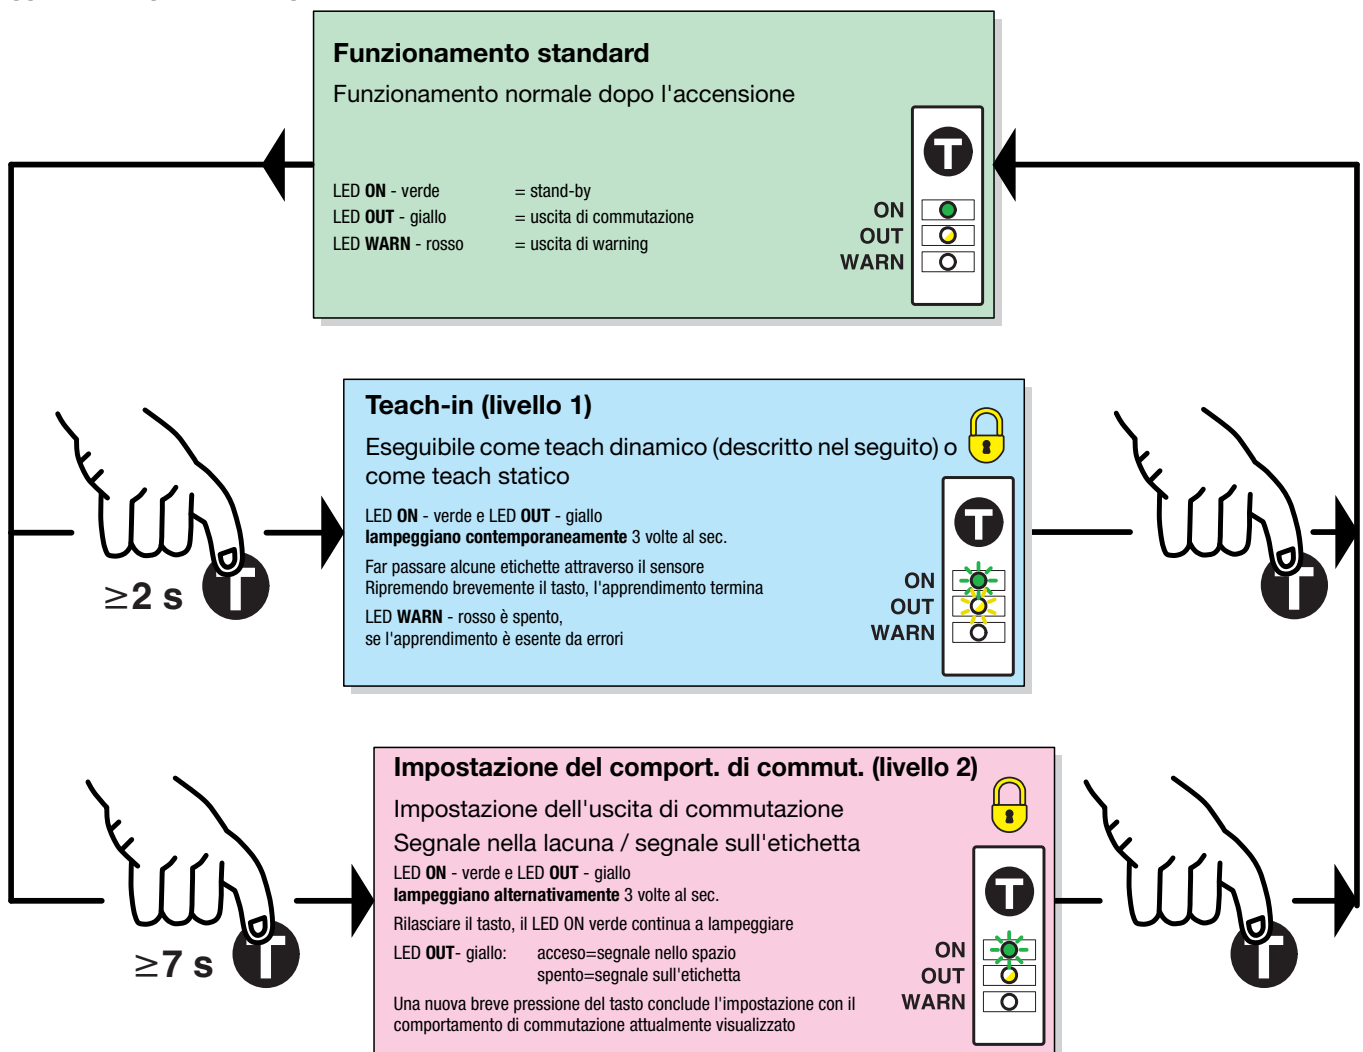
**Funzionamento standard**

Funzionamento normale dopo l'accensione

LED **ON** - verde = stand-by
LED **OUT** - giallo = uscita di commutazione
LED **WARN** - rosso = uscita di warning

T

ON
OUT
WARN

**Teach-in (livello 1)**

Eseguibile come teach dinamico (descritto nel seguito) o come teach statico

LED **ON** - verde e LED **OUT** - giallo
**lampeggiano contemporaneamente** 3 volte al sec.

Far passare alcune etichette attraverso il sensore
Riprendendo brevemente il tasto, l'apprendimento termina

LED **WARN** - rosso è spento,
se l'apprendimento è esente da errori

T

ON
OUT
WARN

$\geq$2 s

T

T

**Impostazione del comport. di commut. (livello 2)**

Impostazione dell'uscita di commutazione

Segnale nella lacuna / segnale sull'etichetta

LED **ON** - verde e LED **OUT** - giallo
**lampeggiano alternativamente** 3 volte al sec.

Rilasciare il tasto, il LED ON verde continua a lampeggiare

LED **OUT**- giallo: acceso=segnale nello spazio
spento=segnale sull'etichetta

Una nuova breve pressione del tasto conclude l'impostazione con il comportamento di commutazione attualmente visualizzato

T

ON
OUT
WARN

$\geq$7 s

T

T